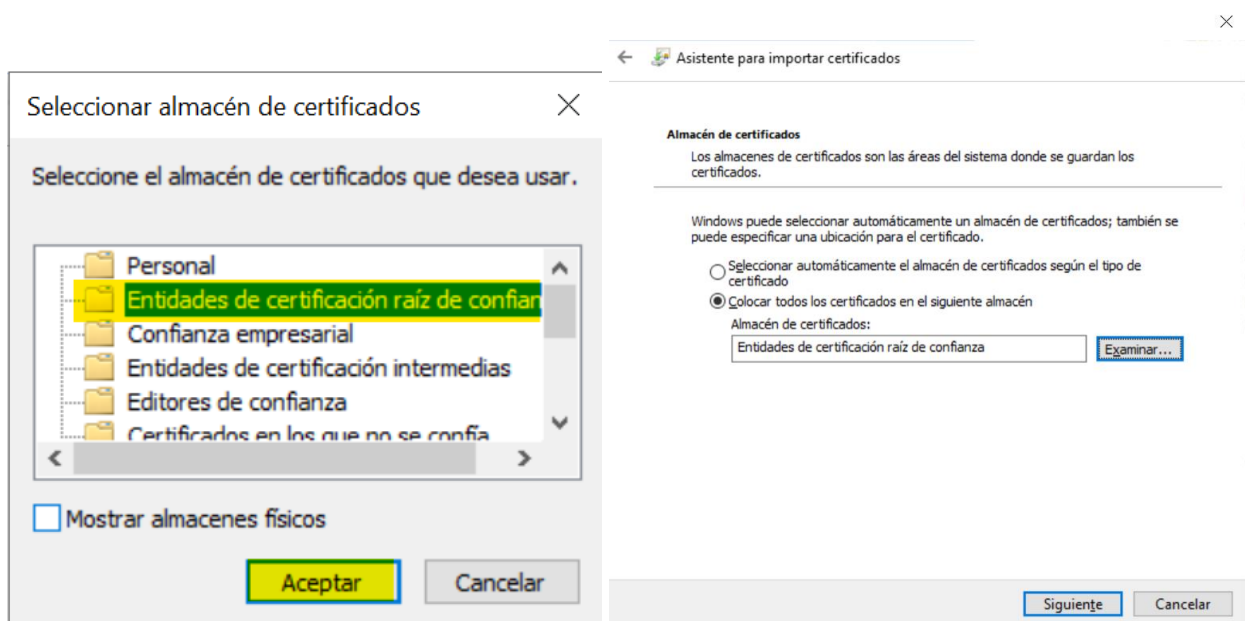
Seleccionar almacén de certificados

Seleccione el almacén de certificados que desea usar.

Personal
Entidades de certificación raíz de confian
Confianza empresarial
Entidades de certificación intermedias
Editores de confianza
Certificados en los que no se confía

Mostrar almacenes físicos

Aceptar
Cancelar

Asistente para importar certificados

Almacén de certificados
Los almacenes de certificados son las áreas del sistema donde se guardan los certificados.

Windows puede seleccionar automáticamente un almacén de certificados; también se puede especificar una ubicación para el certificado.

Seleccionar automáticamente el almacén de certificados según el tipo de certificado
Colocar todos los certificados en el siguiente almacén
Almacén de certificados:
Entidades de certificación raíz de confianza
Examinar...

Siguiente
Cancelar